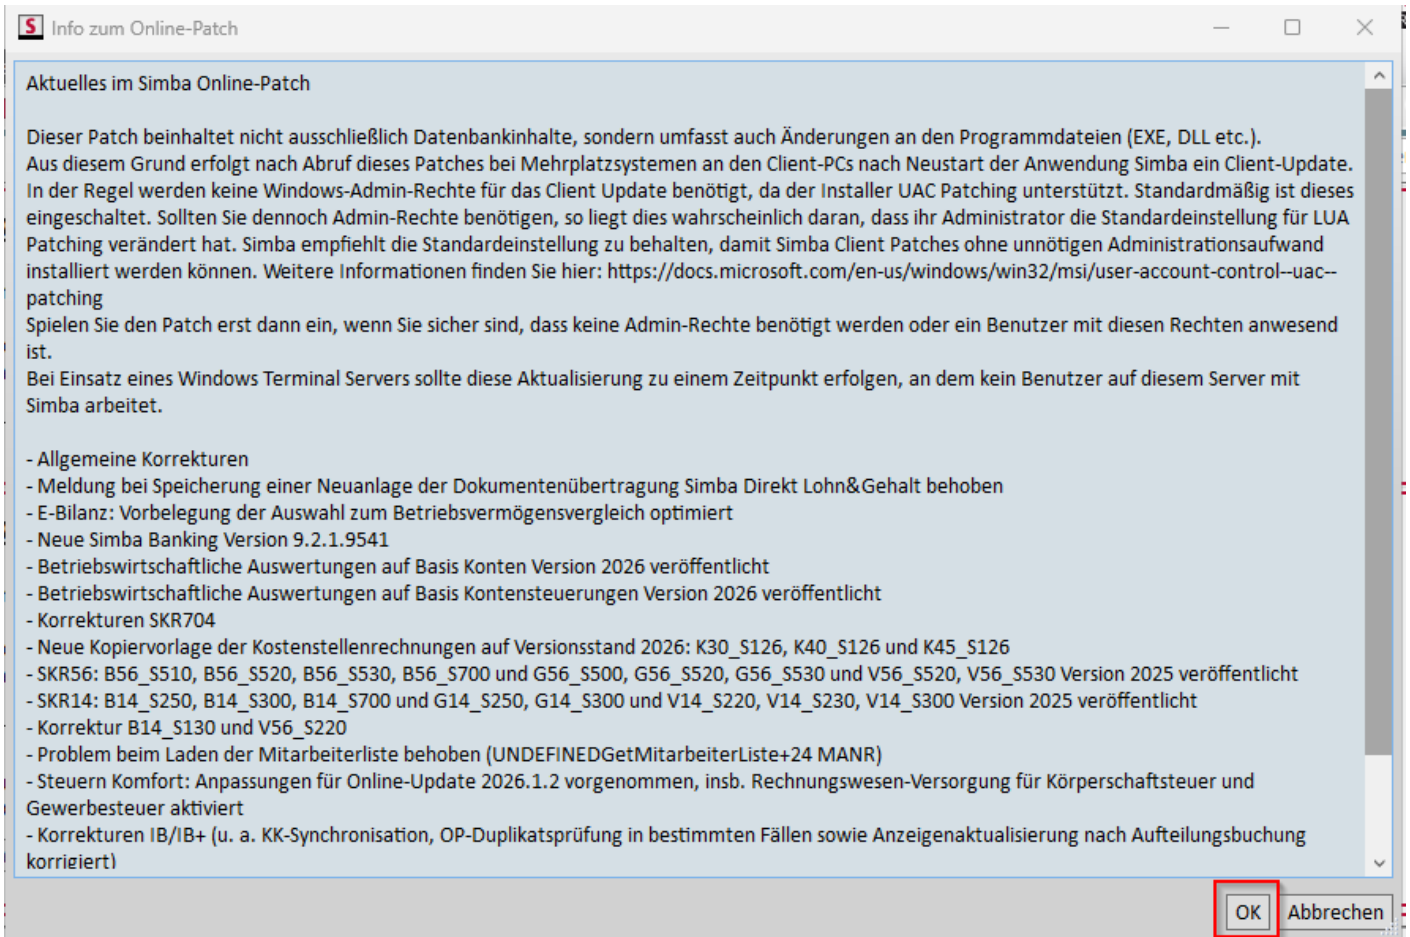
S Info zum Online-Patch

Aktuelles im Simba Online-Patch

Dieser Patch beinhaltet nicht ausschließlich Datenbankinhalte, sondern umfasst auch Änderungen an den Programmdateien (EXE, DLL etc.).
Aus diesem Grund erfolgt nach Abruf dieses Patches bei Mehrplatzsystemen an den Client-PCs nach Neustart der Anwendung Simba ein Client-Update.
In der Regel werden keine Windows-Admin-Rechte für das Client Update benötigt, da der Installer UAC Patching unterstützt. Standardmäßig ist dieses eingeschaltet. Sollten Sie dennoch Admin-Rechte benötigen, so liegt dies wahrscheinlich daran, dass ihr Administrator die Standardeinstellung für LUA Patching verändert hat. Simba empfiehlt die Standardeinstellung zu behalten, damit Simba Client Patches ohne unnötigen Administrationsaufwand installiert werden können. Weitere Informationen finden Sie hier: https://docs.microsoft.com/en-us/windows/win32/msi/user-account-control--uac--patching
Spielen Sie den Patch erst dann ein, wenn Sie sicher sind, dass keine Admin-Rechte benötigt werden oder ein Benutzer mit diesen Rechten anwesend ist.
Bei Einsatz eines Windows Terminal Servers sollte diese Aktualisierung zu einem Zeitpunkt erfolgen, an dem kein Benutzer auf diesem Server mit Simba arbeitet.

- Allgemeine Korrekturen
- Meldung bei Speicherung einer Neuanlage der Dokumentenübertragung Simba Direkt Lohn&Gehalt behoben
- E-Bilanz: Vorbelegung der Auswahl zum Betriebsvermögensvergleich optimiert
- Neue Simba Banking Version 9.2.1.9541
- Betriebswirtschaftliche Auswertungen auf Basis Konten Version 2026 veröffentlicht
- Betriebswirtschaftliche Auswertungen auf Basis Kontensteuerungen Version 2026 veröffentlicht
- Korrekturen SKR704
- Neue Kopiervorlage der Kostenstellenrechnungen auf Versionsstand 2026: K30_S126, K40_S126 und K45_S126
- SKR56: B56_S510, B56_S520, B56_S530, B56_S700 und G56_S500, G56_S520, G56_S530 und V56_S520, V56_S530 Version 2025 veröffentlicht
- SKR14: B14_S250, B14_S300, B14_S700 und G14_S250, G14_S300 und V14_S220, V14_S230, V14_S300 Version 2025 veröffentlicht
- Korrektur B14_S130 und V56_S220
- Problem beim Laden der Mitarbeiterliste behoben (UNDEFINEDGetMitarbeiterListe+24 MANR)
- Steuern Komfort: Anpassungen für Online-Update 2026.1.2 vorgenommen, insb. Rechnungswesen-Versorgung für Körperschaftsteuer und Gewerbesteuer aktiviert
- Korrekturen IB/IB+ (u. a. KK-Synchronisation, OP-Duplikatsprüfung in bestimmten Fällen sowie Anzeigenaktualisierung nach Aufteilungsbuchung korrigiert)

OK Abbrechen